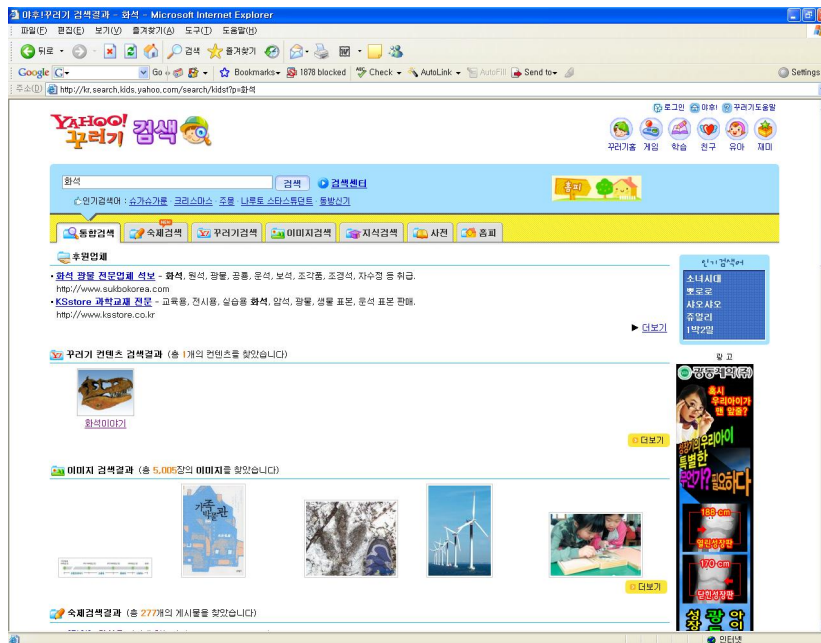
야후!꾸러기 검색결과 - 화석 - Microsoft Internet Explorer

파일(F) 편집(E) 보기(V) 즐겨찾기(A) 도구(T) 도움말(H)

뒤로 검색 즐겨찾기

Google Go Bookmarks 1878 blocked Check AutoLink AutoFill Send to Settings

주소(D) http://kr.search.kids.yahoo.com/search/kidst?p=화석

로그인 야후! 꾸러기도움말

YAHOO! 꾸러기 검색

꾸러기홈 게임 학습 친구 유아 재미

화석 검색 검색센터

인기검색어 : 슈가슈가룬 · 크리스마스 · 주몽 · 나루토 스타스튜던트 · 동방신기

홈피

통합검색 숙제검색 꾸러기검색 이미지검색 지식검색 사전 홈피

후원업체

• 화석 광물 전문업체 석보 - 화석, 원석, 광물, 공룡, 운석, 보석, 조각품, 조경석, 자수정 등 취급.
http://www.sukbokorea.com

• KSstore 과학교재 전문 - 교육용, 전시용, 실습용 화석, 암석, 광물, 생물 표본, 운석 표본 판매.
http://www.ksstore.co.kr

더보기

인기검색어
소녀시대
뽀로로
사오사오
쥬얼리
1박2일

광고

꾸러기 컨텐츠 검색결과 (총 1개의 컨텐츠를 찾았습니다)

화석이야기

더보기

이미지 검색결과 (총 5,005장의 이미지를 찾았습니다)

더보기

숙제검색결과 (총 277개의 게시물을 찾았습니다)

인터넷